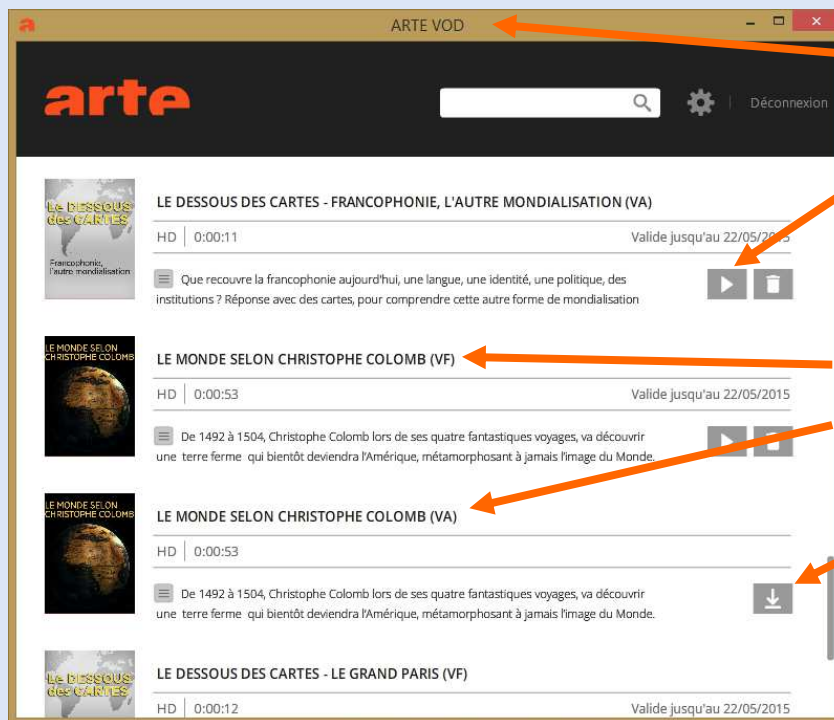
ARTE VOD

arte

Déconnexion

Le DESSOUS des CARTES
Francophonie, l'autre mondialisation

LE DESSOUS DES CARTES - FRANCOPHONIE, L'AUTRE MONDIALISATION (VA)

HD | 0:00:11

Valide jusqu'au 22/05/2015

Que recouvre la francophonie aujourd'hui, une langue, une identité, une politique, des institutions ? Réponse avec des cartes, pour comprendre cette autre forme de mondialisation

LE MONDE SELON CHRISTOPHE COLOMB

LE MONDE SELON CHRISTOPHE COLOMB (VF)

HD | 0:00:53

Valide jusqu'au 22/05/2015

De 1492 à 1504, Christophe Colomb lors de ses quatre fantastiques voyages, va découvrir une terre ferme qui bientôt deviendra l'Amérique, métamorphosant à jamais l'image du Monde.

LE MONDE SELON CHRISTOPHE COLOMB

LE MONDE SELON CHRISTOPHE COLOMB (VA)

HD | 0:00:53

De 1492 à 1504, Christophe Colomb lors de ses quatre fantastiques voyages, va découvrir une terre ferme qui bientôt deviendra l'Amérique, métamorphosant à jamais l'image du Monde.

Le DESSOUS des CARTES

LE DESSOUS DES CARTES - LE GRAND PARIS (VF)

HD | 0:00:12

Valide jusqu'au 22/05/2015